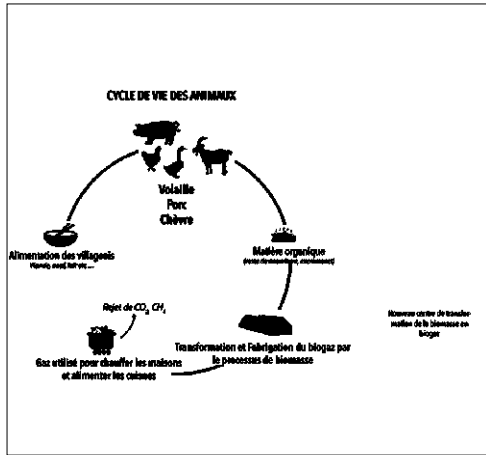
CYCLE DE VIE DES ANIMAUX

Volaille
Porc
Chèvre

Alimentation des villageois
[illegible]

Matière organique
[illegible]

Rejet de $CO_2$, $CH_4$

Gaz utilisé pour chauffer les maisons et alimenter les cuisines

Transformation et Fabrication du biogaz par le processus de biomasse

Nouveau centre de transformation de la biomasse en biogaz